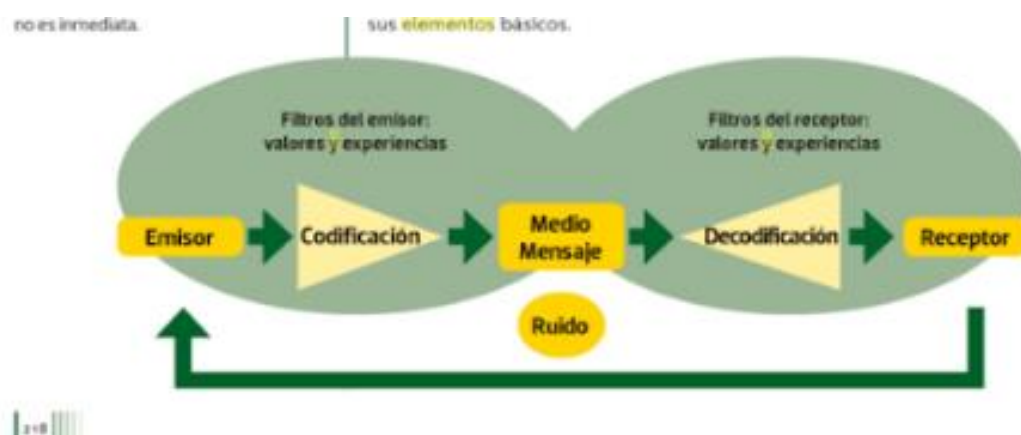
no es inmediata.

sus elementos básicos.

Filtros del emisor: valores y experiencias

Filtros del receptor: valores y experiencias

Emisor

Codificación

Medio Mensaje

Decodificación

Receptor

Ruido

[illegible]